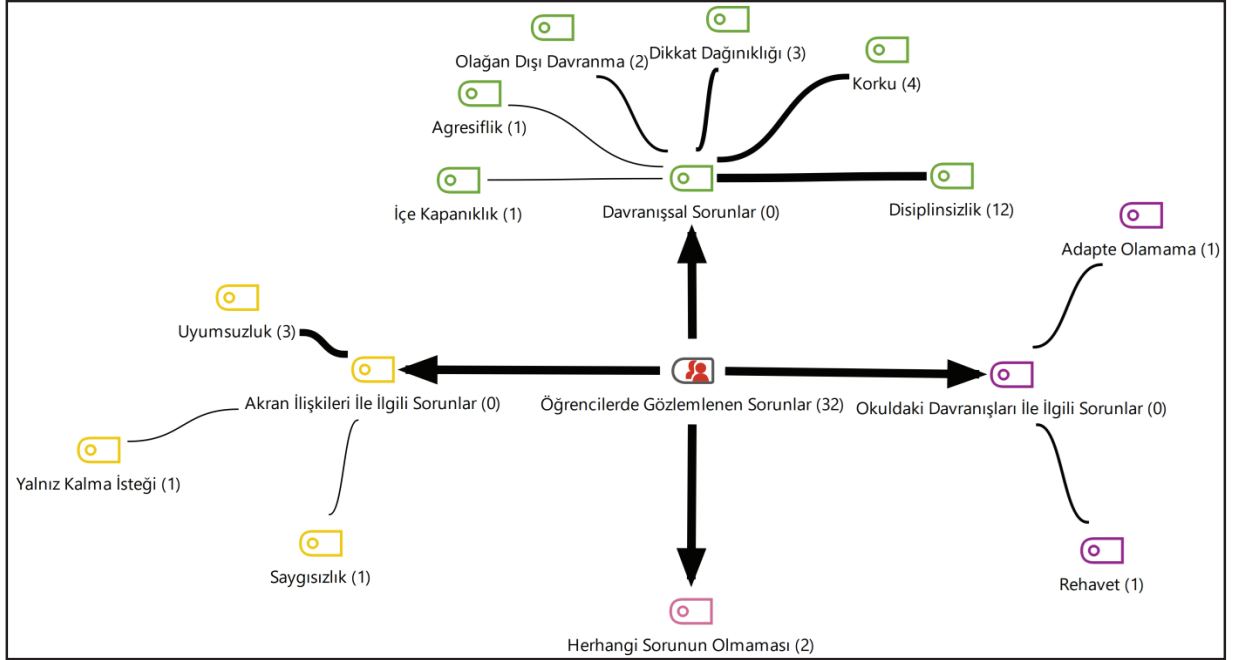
Olağan Dışı Davranma (2)

Dikkat Dağınıklığı (3)

Korku (4)

Agresiflik (1)

İçe Kapanıklık (1)

Davranışsal Sorunlar (0)

Disiplinsizlik (12)

Adapte Olamama (1)

Uyumsuzluk (3)

Akran İlişkileri İle İlgili Sorunlar (0)

Öğrencilerde Gözlemlenen Sorunlar (32)

Okuldaki Davranışları İle İlgili Sorunlar (0)

Yalnız Kalma İsteği (1)

Saygısızlık (1)

Rehavet (1)

Herhangi Sorunun Olmaması (2)